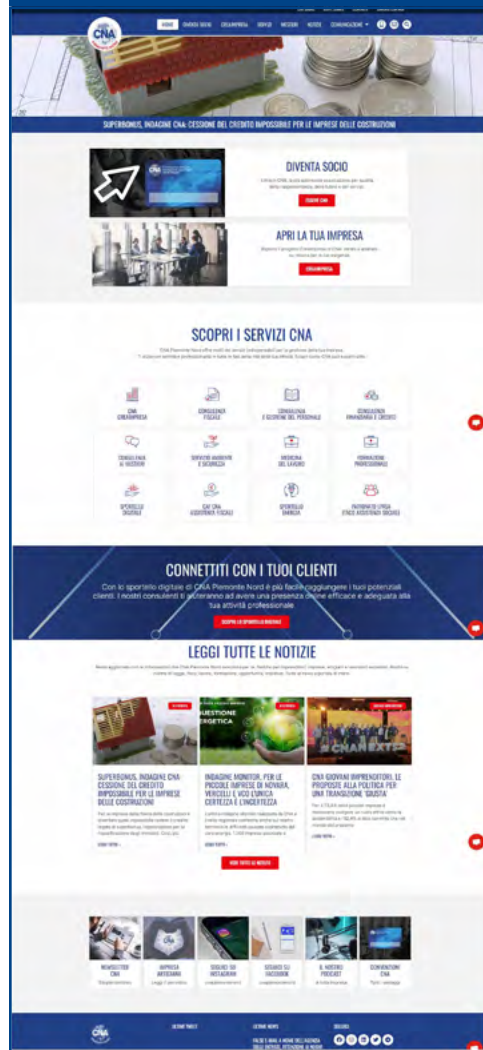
CNA

HOME DIVENTA SOCIO CREAIMPRESA SERVIZI MESTIERI NEWS COMUNICAZIONE

SUPERBONUS, INDAGINE CNA: CESSIONE DEL CREDITO IMPOSSIBILE PER LE IMPRESE DELLE COSTRUZIONI

DIVENTA SOCIO

ISCRIVITI ORA

APRI LA TUA IMPRESA

CREAIMPRESA

SCOPRI I SERVIZI CNA

CNA CREAIMPRESA

CONSULENZA FISCALE

CONSULENZA E GESTIONE DEL PERSONALE

CONSULENZA FINANZIARIA E CREDITO

CONSULENZA AI MESTIERI

SERVIZI AMBIENTE E SICUREZZA

MEDICINA DEL LAVORO

FORMAZIONE PROFESSIONALE

SPORTELLO DIGITALE

CAF CNA ASSISTENZA FISCALE

SPORTELLO ENERGIA

PATRONATO EPASA (FACE ASSISTENZA SOCIALE)

CONNETTITI CON I TUOI CLIENTI

Con lo sportello digitale di CNA Piemonte Nord è più facile raggiungere i tuoi potenziali clienti. I nostri consulenti ti aiuteranno ad avere una presenza online efficace e adeguata alla tua attività professionale.

SCOPRI LO SPORTELLO DIGITALE

LEGGI TUTTE LE NOTIZIE

QUESTIONE ENERGETICA

SUPERBONUS, INDAGINE CNA: CESSIONE DEL CREDITO IMPOSSIBILE PER LE IMPRESE DELLE COSTRUZIONI

LEGGI TUTTO »

INDAGINE MONITOR, PER LE PICCOLE IMPRESE DI NOVARA, VERCELLI E VCO L'UNICA CERTEZZA È L'INCERTEZZA

LEGGI TUTTO »

CNA GIOVANI IMPRENDITORI, LE PROPOSTE ALLA POLITICA PER UNA TRANSIZIONE 'GIUSTA'

LEGGI TUTTO »

VEDI TUTTE LE NOTIZIE

NEWSLETTER CNA

IMPRESA ARTIGIANA

SEGUICI SU INSTAGRAM

SEGUICI SU FACEBOOK

IL NOSTRO PODCAST

CONVENZIONI CNA

CNA